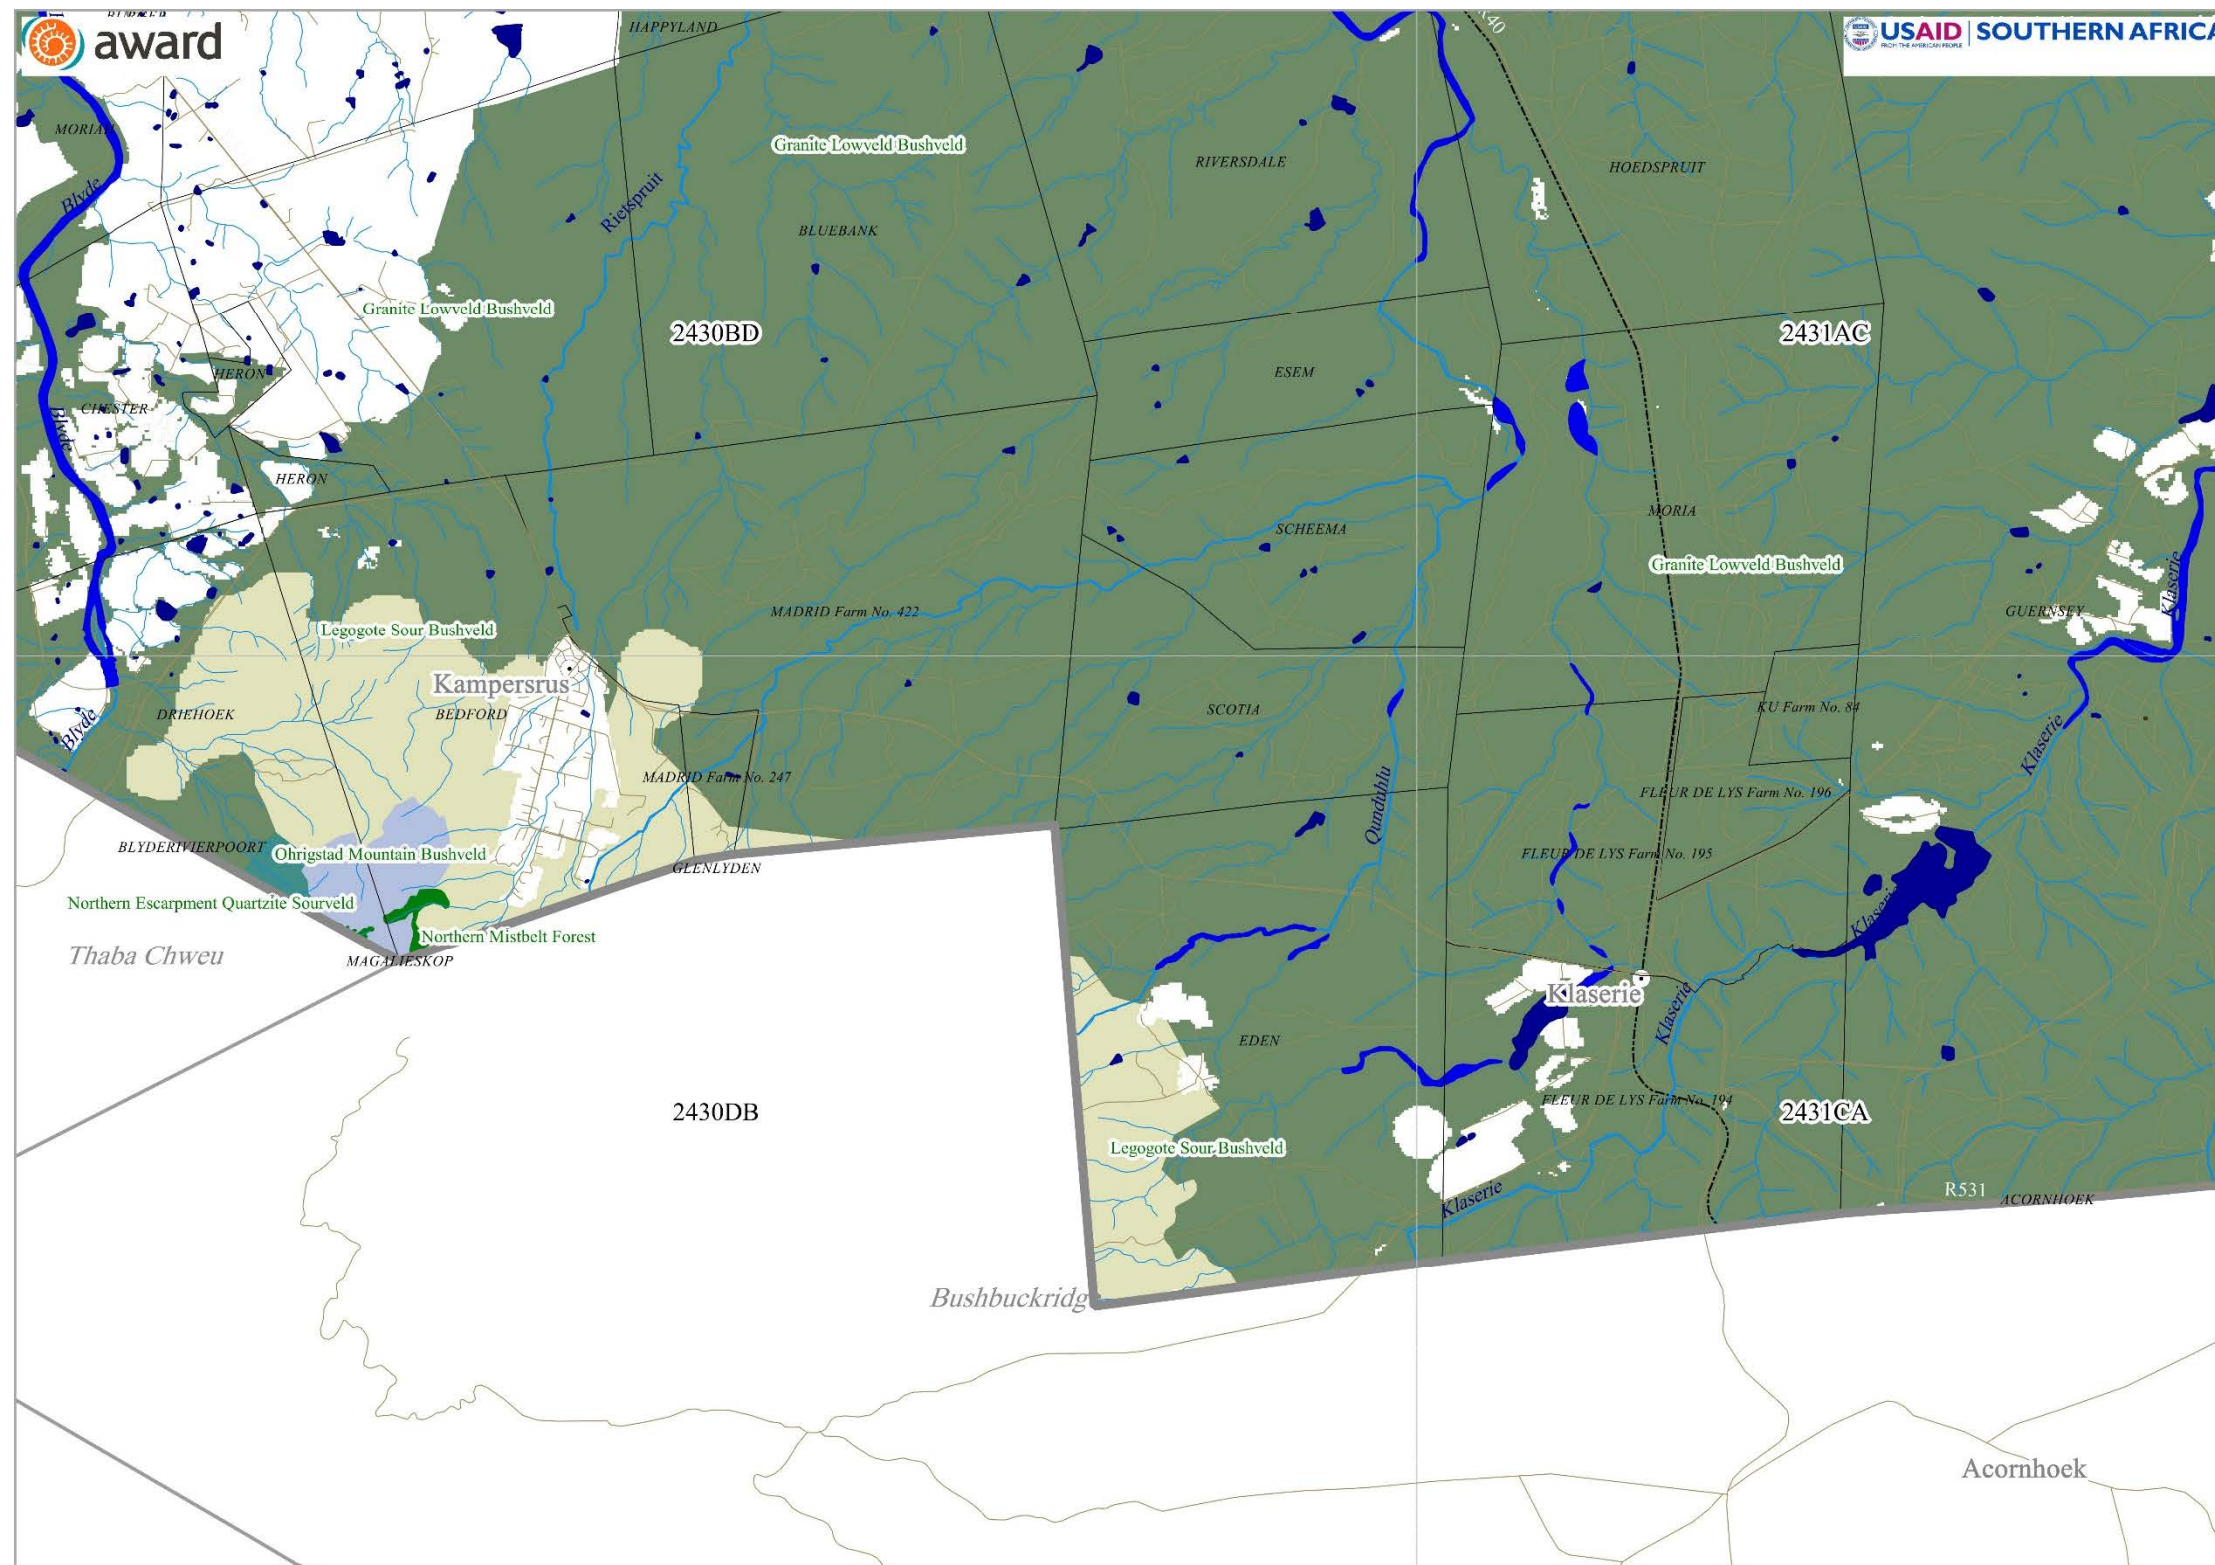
award

USAID | SOUTHERN AFRICA
FROM THE AMERICAN PEOPLE

HAPPYLAND

R40

MORIA

Blyde

Granite Lowveld Bushveld

Rietspruit

RIVERSDALE

HOEDSPRUIT

BLUEBANK

Granite Lowveld Bushveld

2430BD

2431AC

HERON

CHESTER

Blyde

ESEM

HERON

MORIA

SCHEEMA

Granite Lowveld Bushveld

MADRID Farm No. 422

GUERNSEY

Klaserie

Legogote Sour Bushveld

Kampersrus

BEDFORD

SCOTIA

KU Farm No. 84

DRIEHOEK

Blyde

Klaserie

MADRID Farm No. 247

Qundahlu

FLEUR DE LYS Farm No. 196

BLYDERIVIERPOORT

Ohrigstad Mountain Bushveld

GLENLYDEN

FLEUR DE LYS Farm No. 195

Northern Escarpment Quartzite Sourveld

Northern Mistbelt Forest

Klaserie

Thaba Chweu

MAGALIESKOP

Klaserie

Klaserie

EDEN

2430DB

FLEUR DE LYS Farm No. 194

2431CA

Legogote Sour Bushveld

Klaserie

R531

ACORNHOEK

Bushbuckridg

Acornhoek